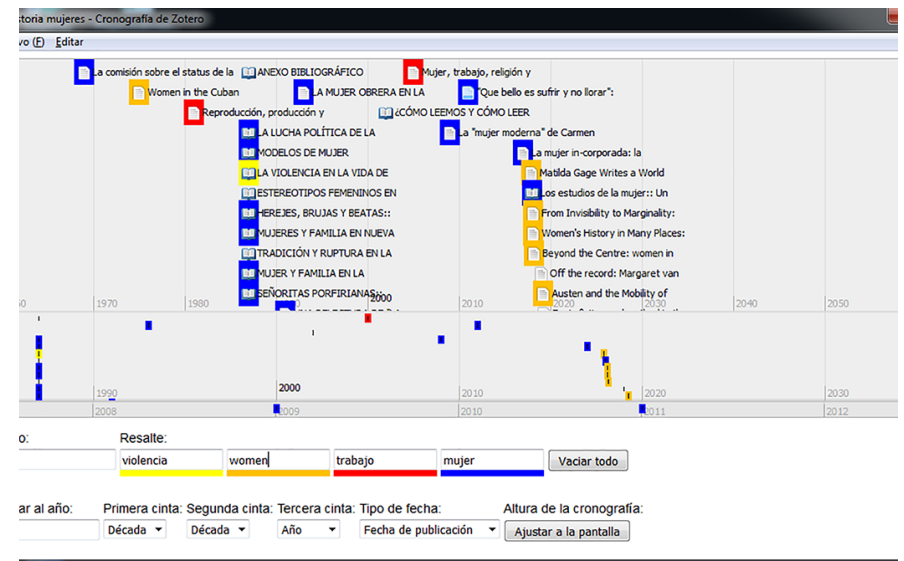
toria mujeres - Cronografía de Zotero

vo (F) Editar

La comisión sobre el status de la
ANEXO BIBLIOGRÁFICO
Mujer, trabajo, religión y
Women in the Cuban
LA MUJER OBRERA EN LA
"Que bello es sufrir y no llorar":
Reproducción, producción y
¿CÓMO LEEMOS Y CÓMO LEER
LA LUCHA POLÍTICA DE LA
La "mujer moderna" de Carmen
MODELOS DE MUJER
La mujer in-corporada: la
LA VIOLENCIA EN LA VIDA DE
Matilda Gage Writes a World
ESTEREOTIPOS FEMENINOS EN
Los estudios de la mujer:: Un
HEREJES, BRUJAS Y BEATAS::
From Invisibility to Marginality:
MUJERES Y FAMILIA EN NUEVA
Women's History in Many Places:
TRADICIÓN Y RUPTURA EN LA
Beyond the Centre: women in
MUJER Y FAMILIA EN LA
Off the record: Margaret van
SEÑORITAS PORFIRIANAS::
Austen and the Mobility of

60 1970 1980 2000 2010 2020 2030 2040 2050

1990 2000 2010 2020 2030

2008 2009 2010 2011 2012

o: Resalte:
violencia women trabajo mujer Vaciar todo

ar al año: Primera cinta: Segunda cinta: Tercera cinta: Tipo de fecha: Altura de la cronografía:
Década Década Año Fecha de publicación Ajustar a la pantalla